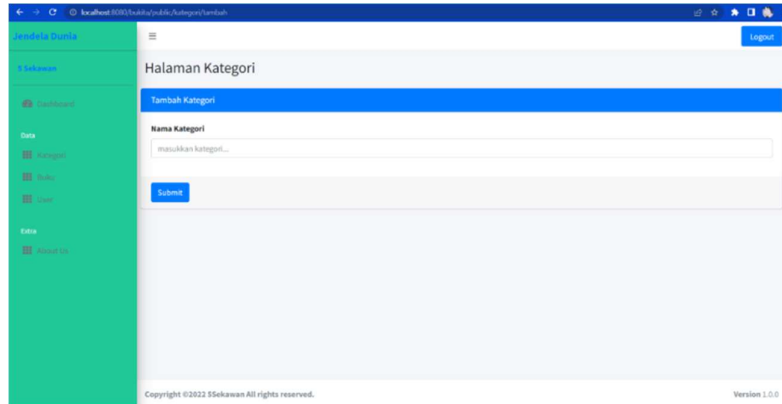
localhost:8080/bukita/public/kategori/tambah

Jendela Dunia

5 Sekawan

Dashboard

Data

Kategori

Buku

User

Extra

About Us

Logout

Halaman Kategori

Tambah Kategori

Nama Kategori

masukkan kategori...

Submit

Copyright ©2022 5Sekawan All rights reserved.

Version 1.0.0